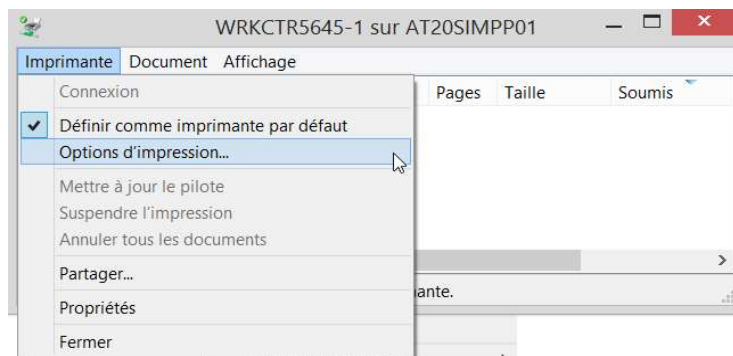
WRKCTR5645-1 sur AT20SIMPP01

Imprimante Document Affichage

Connexion

Définir comme imprimante par défaut

Options d'impression...

Mettre à jour le pilote

Suspendre l'impression

Annuler tous les documents

Partager...

Propriétés

Fermer

Pages Taille Soumis

ante.